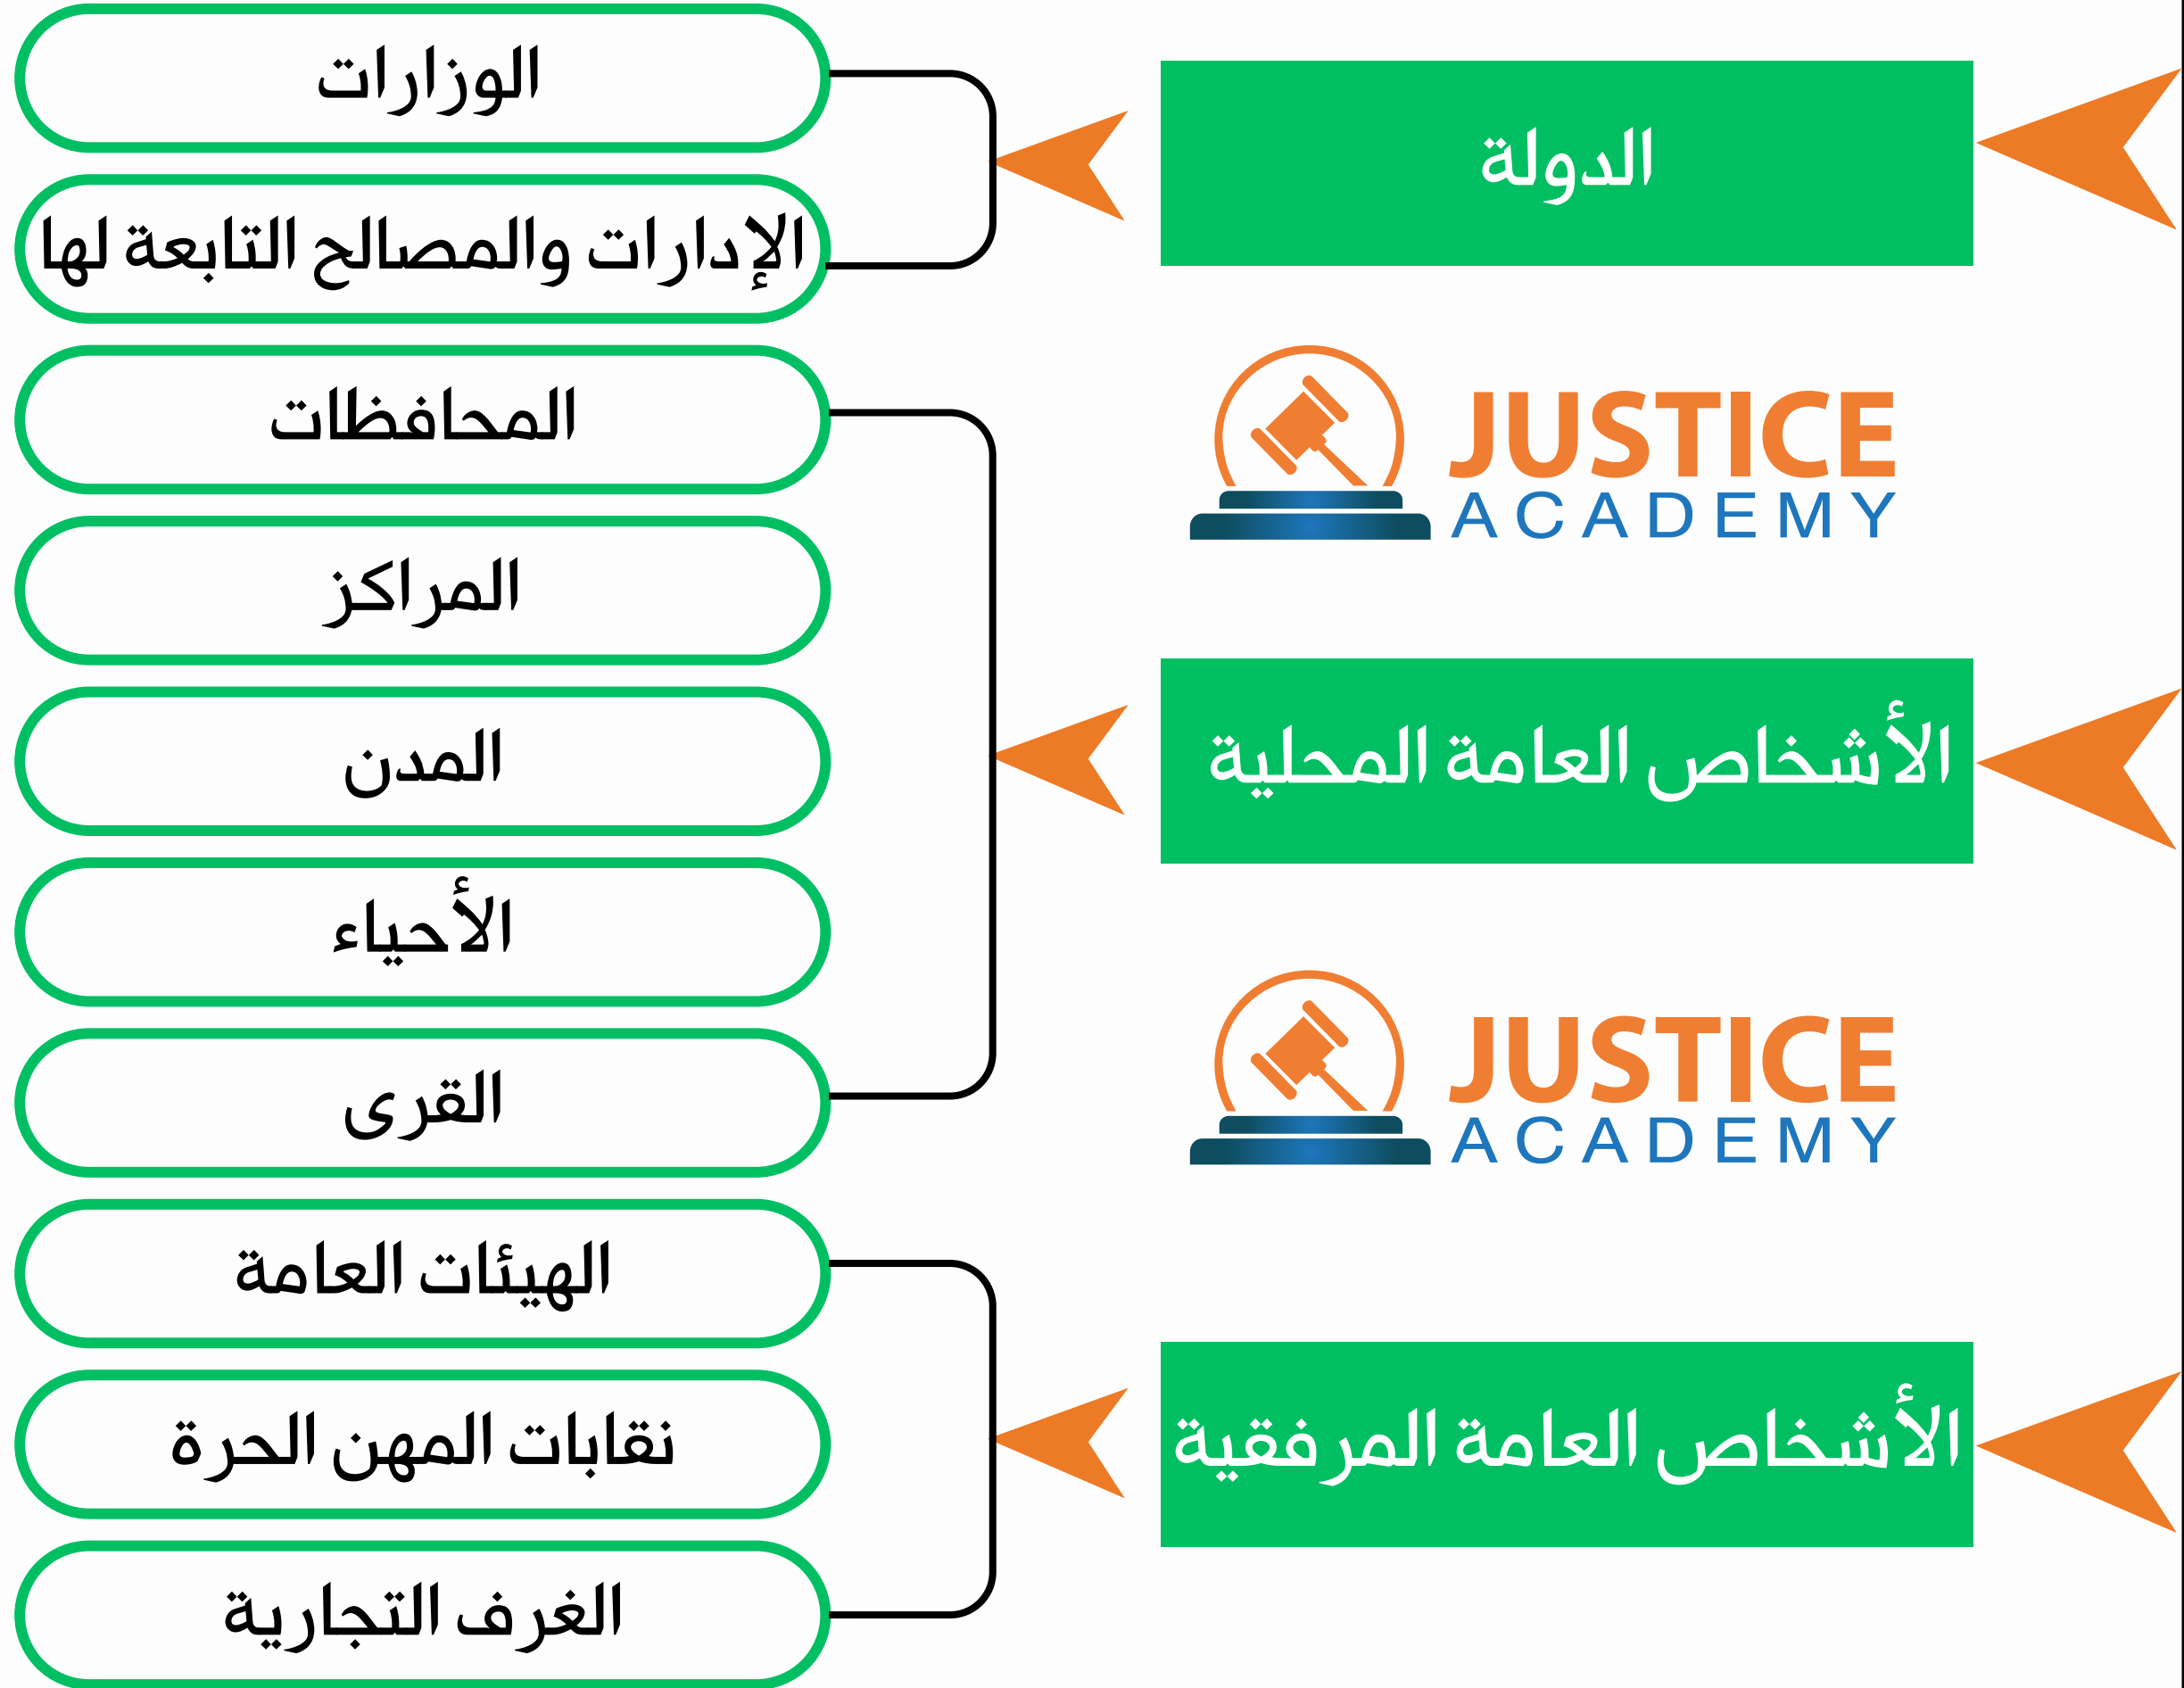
الدولة

الوزارات

الإدارات والمصالح التابعة لها

JUSTICE ACADEMY

الأشخاص العامة المحلية

المحافظات

المراكز

المدن

الأحياء

القرى

JUSTICE ACADEMY

الأشخاص العامة المرفقية

الهيئات العامة

نقابات المهن الحرة

الغرف التجارية